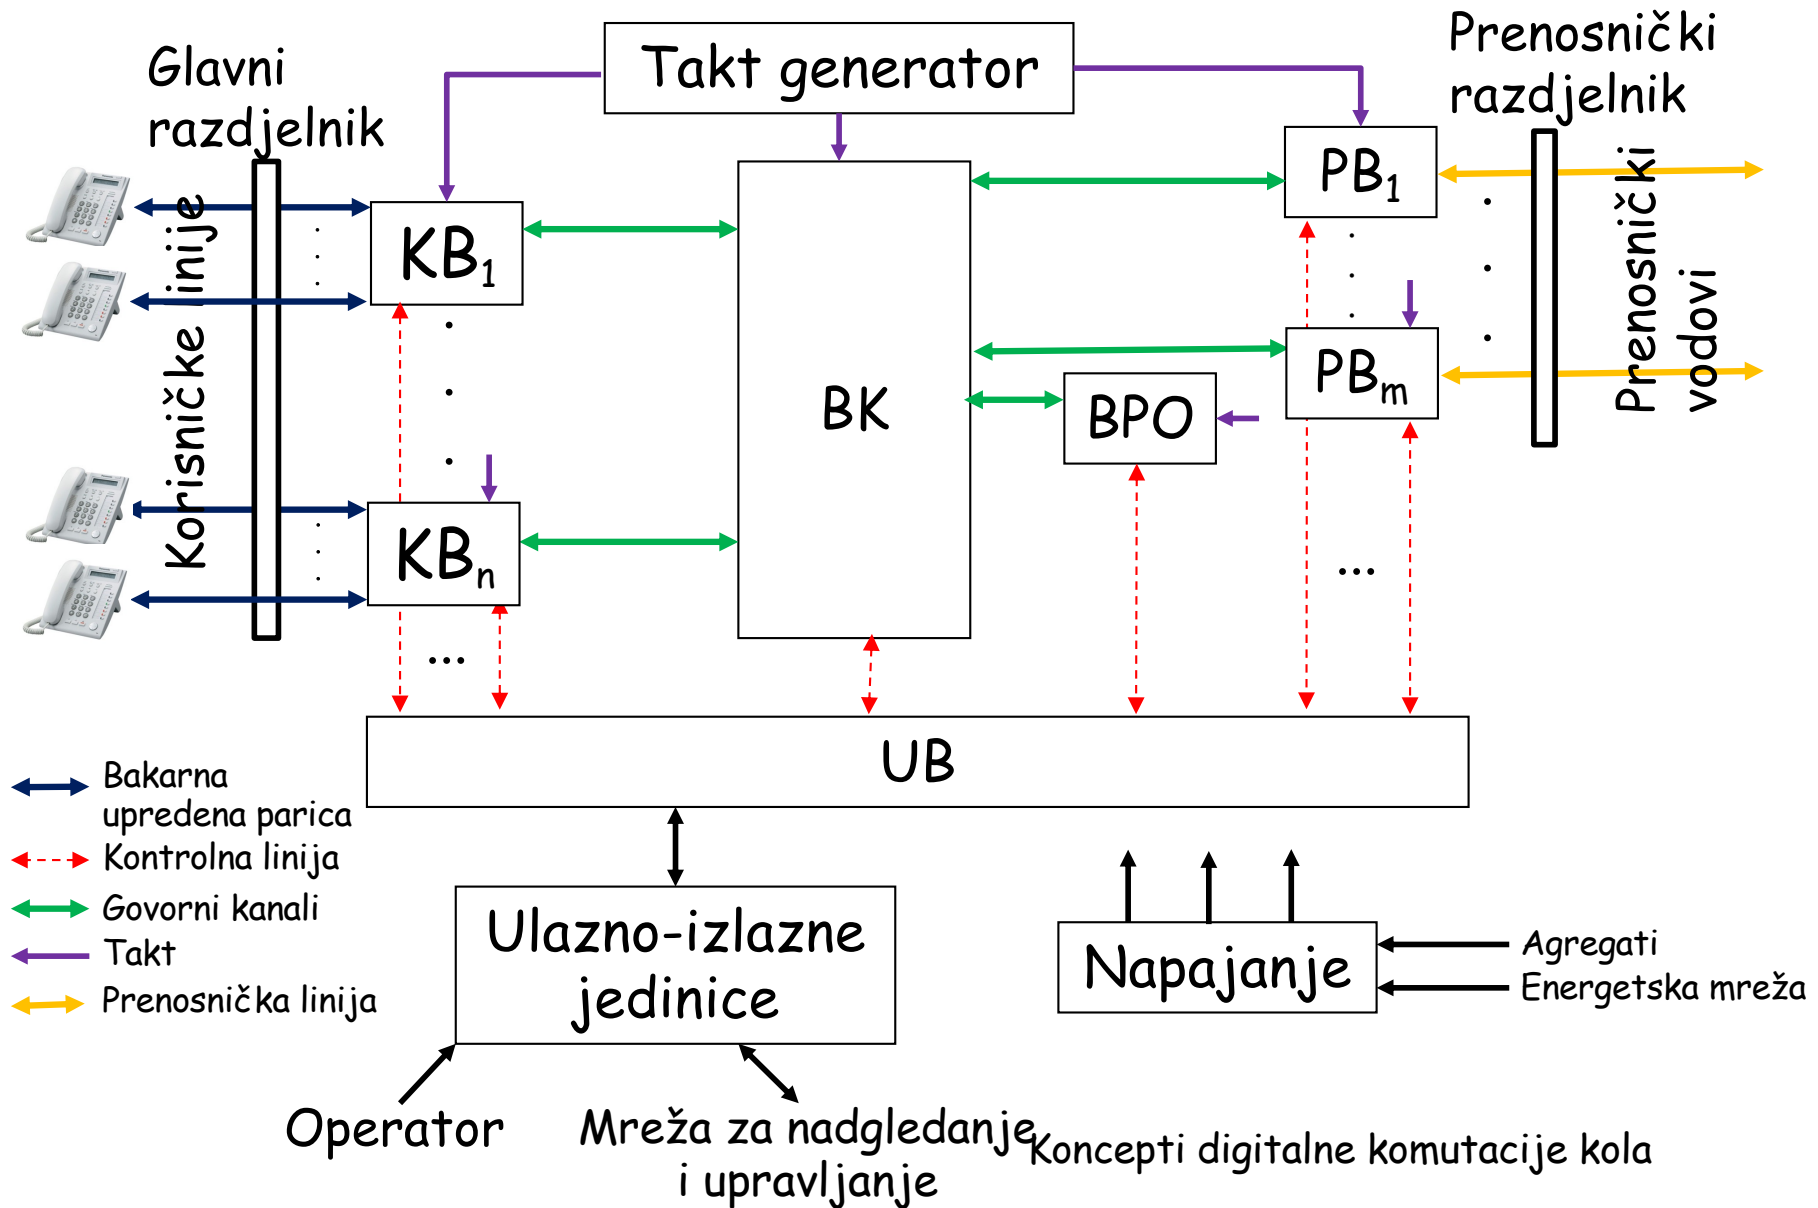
Takt generator

Glavni razdjelnik

Prenosnički razdjelnik

Korisničke linije

$KB_1$

$KB_n$

BK

$PB_1$

$PB_m$

BPO

Prenosnički vodovi

...

...

UB

Bakarna upredena parica

Kontrolna linija

Govorni kanali

Takt

Prenosnička linija

Ulazno-izlazne jedinice

Napajanje

Agregati

Energetska mreža

Operator

Mreža za nadgledanje i upravljanje

Koncepti digitalne komutacije kola